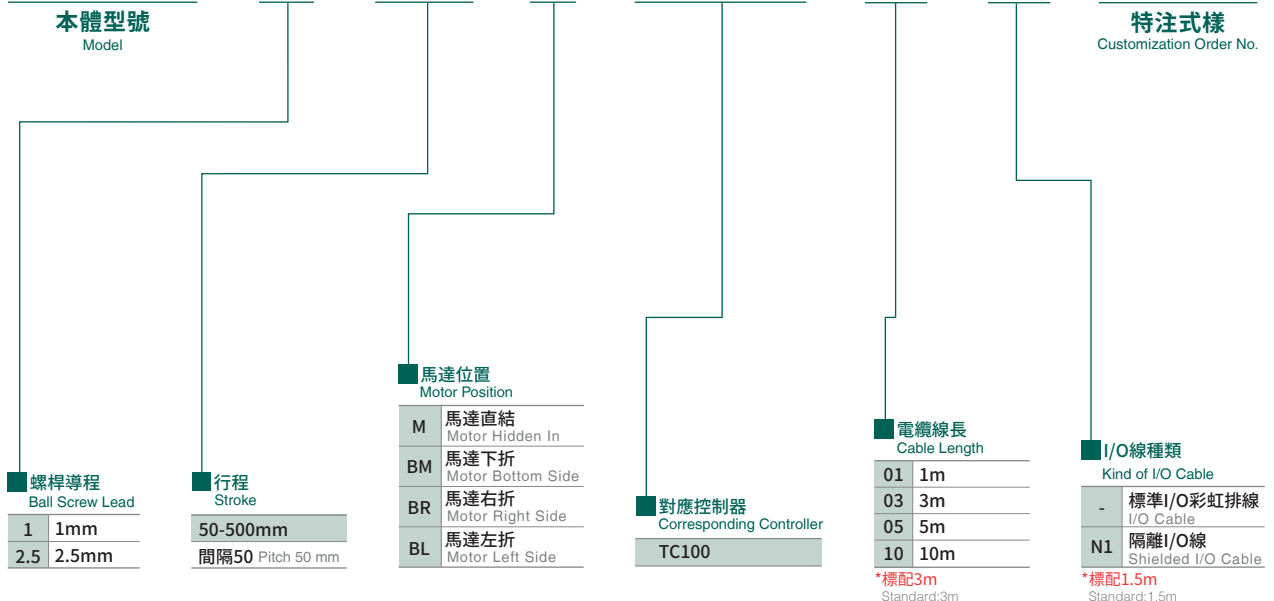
本體型號
Model

特注式樣
Customization Order No.

螺桿導程
Ball Screw Lead

| 1 | 1mm |
|---|---|
| 2.5 | 2.5mm |

行程
Stroke

50-500mm
間隔50 Pitch 50 mm

馬達位置
Motor Position

| M | 馬達直結 Motor Hidden In |
|---|---|
| BM | 馬達下折 Motor Bottom Side |
| BR | 馬達右折 Motor Right Side |
| BL | 馬達左折 Motor Left Side |

對應控制器
Corresponding Controller

TC100

電纜線長
Cable Length

| 01 | 1m |
|---|---|
| 03 | 3m |
| 05 | 5m |
| 10 | 10m |

*標配3m
Standard:3m

I/O線種類
Kind of I/O Cable

| - | 標準I/O彩虹排線 I/O Cable |
|---|---|
| N1 | 隔離I/O線 Shielded I/O Cable |

*標配1.5m
Standard:1.5m